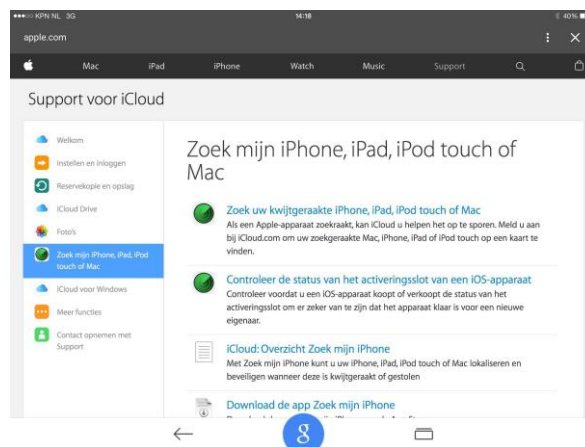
KPN NL 3G
14:18
40%
apple.com

Mac
iPad
iPhone
Watch
Music
Support

Support voor iCloud

Welkom
Instellen en inloggen
Reservekopie en opslag
iCloud Drive
Foto's
Zoek mijn iPhone, iPad, iPod touch of Mac
iCloud voor Windows
Meer functies
Contact opnemen met Support

Zoek mijn iPhone, iPad, iPod touch of Mac

Zoek uw kwijtgeraakte iPhone, iPad, iPod touch of Mac
Als een Apple-apparaat zoekraakt, kan iCloud u helpen het op te sporen. Meld u aan bij iCloud.com om uw zoekgeraakte Mac, iPhone, iPad of iPod touch op een kaart te vinden.

Controleer de status van het activeringsslot van een iOS-apparaat
Controleer voordat u een iOS-apparaat koopt of verkoopt de status van het activeringsslot om er zeker van te zijn dat het apparaat klaar is voor een nieuwe eigenaar.

iCloud: Overzicht Zoek mijn iPhone
Met Zoek mijn iPhone kunt u uw iPhone, iPad, iPod touch of Mac lokaliseren en beveiligen wanneer deze is kwijtgeraakt of gestolen

Download de app Zoek mijn iPhone
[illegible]

8